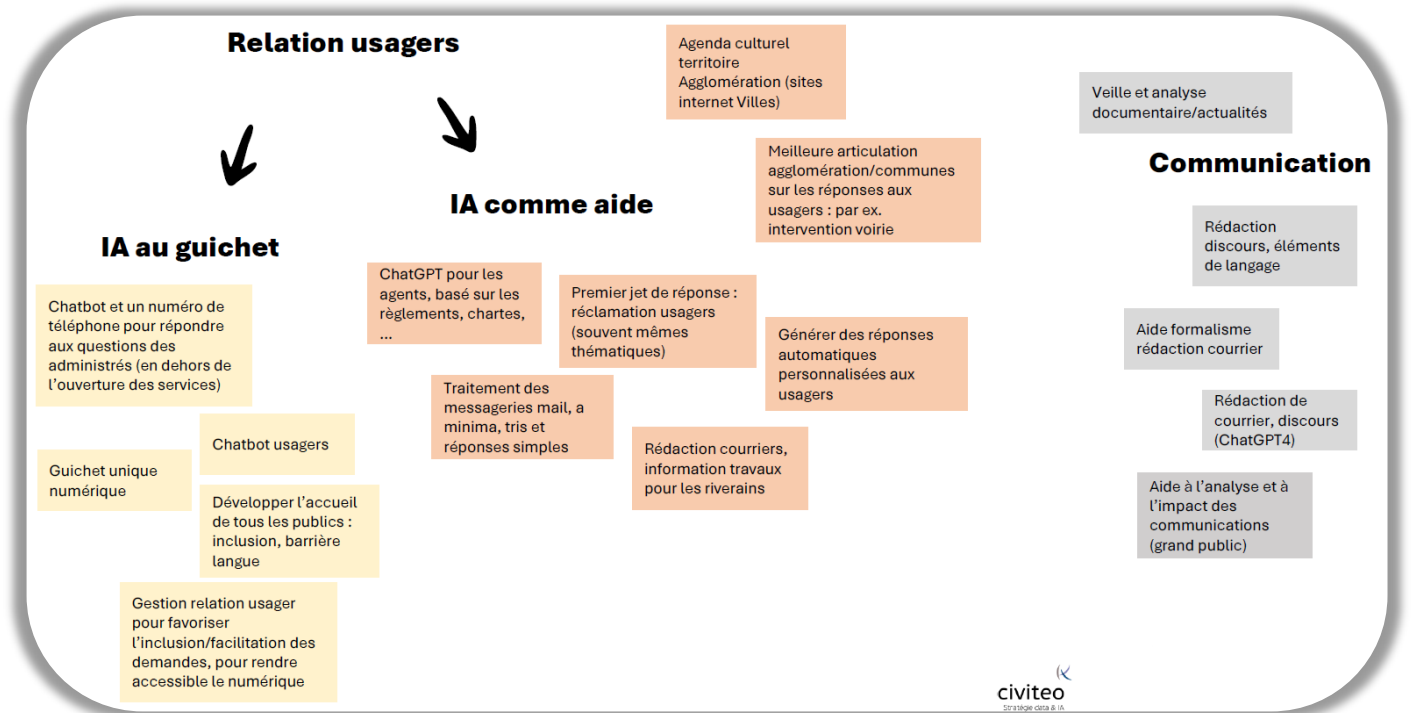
Relation usagers

IA au guichet

Chatbot et un numéro de téléphone pour répondre aux questions des administrés (en dehors de l'ouverture des services)

Chatbot usagers

Guichet unique numérique

Développer l'accueil de tous les publics : inclusion, barrière langue

Gestion relation usager pour favoriser l'inclusion/facilitation des demandes, pour rendre accessible le numérique

IA comme aide

ChatGPT pour les agents, basé sur les règlements, chartes, …

Premier jet de réponse : réclamation usagers (souvent mêmes thématiques)

Traitement des messageries mail, a minima, tris et réponses simples

Générer des réponses automatiques personnalisées aux usagers

Rédaction courriers, information travaux pour les riverains

Agenda culturel territoire Agglomération (sites internet Villes)

Meilleure articulation agglomération/communes sur les réponses aux usagers : par ex. intervention voirie

Veille et analyse documentaire/actualités

Communication

Rédaction discours, éléments de langage

Aide formalisme rédaction courrier

Rédaction de courrier, discours (ChatGPT4)

Aide à l'analyse et à l'impact des communications (grand public)

civiteo
Stratégie data & IA